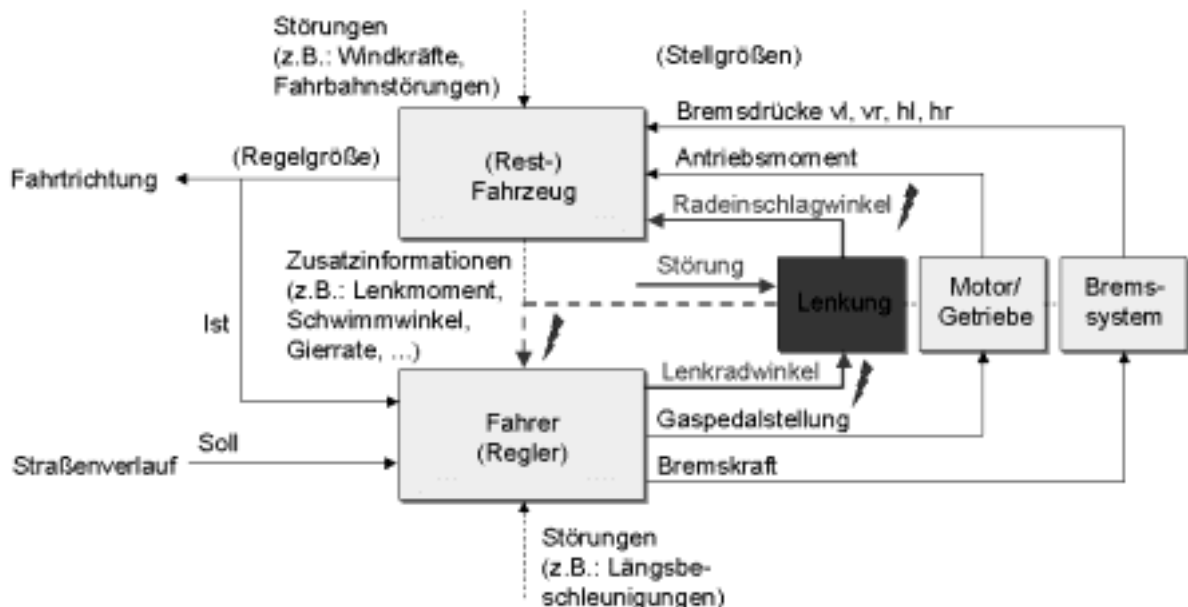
Störungen (z.B.: Windkräfte, Fahrbahnstörungen)

(Stellgrößen)

Bremsdrücke vl, vr, hl, hr

Antriebsmoment

(Regelgröße)

Fahrtrichtung

(Rest-) Fahrzeug

Radeinschlagwinkel

Zusatzinformationen (z.B.: Lenkmoment, Schwimmwinkel, Gierrate, ...)

Störung

Lenkung

Motor/ Getriebe

Brems-system

Ist

Lenkradwinkel

Gaspedalstellung

Soll

Straßenverlauf

Fahrer (Regler)

Bremskraft

Störungen (z.B.: Längsbeschleunigungen)